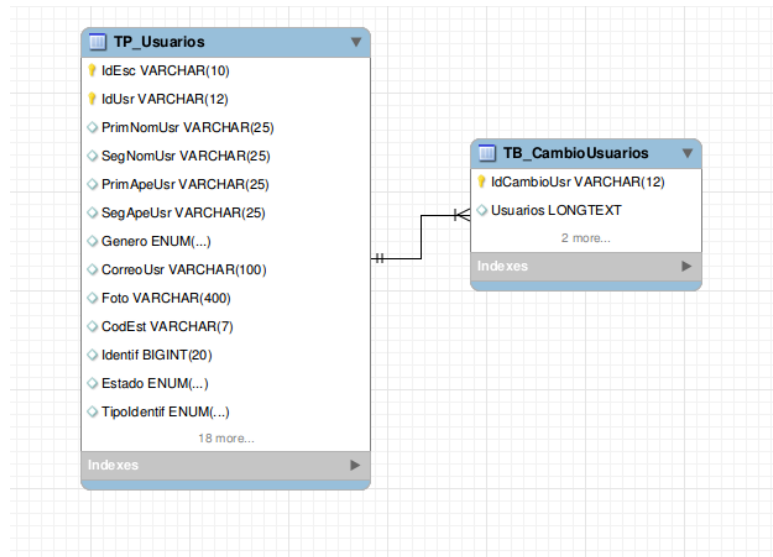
TP_Usuarios

IdEsc VARCHAR(10)
IdUsr VARCHAR(12)
PrimNomUsr VARCHAR(25)
SegNomUsr VARCHAR(25)
PrimApeUsr VARCHAR(25)
SegApeUsr VARCHAR(25)
Genero ENUM(...)
CorreoUsr VARCHAR(100)
Foto VARCHAR(400)
CodEst VARCHAR(7)
Identif BIGINT(20)
Estado ENUM(...)
TipoIdentif ENUM(...)
18 more...
Indexes

TB_CambioUsuarios

IdCambioUsr VARCHAR(12)
Usuarios LONGTEXT
2 more...
Indexes